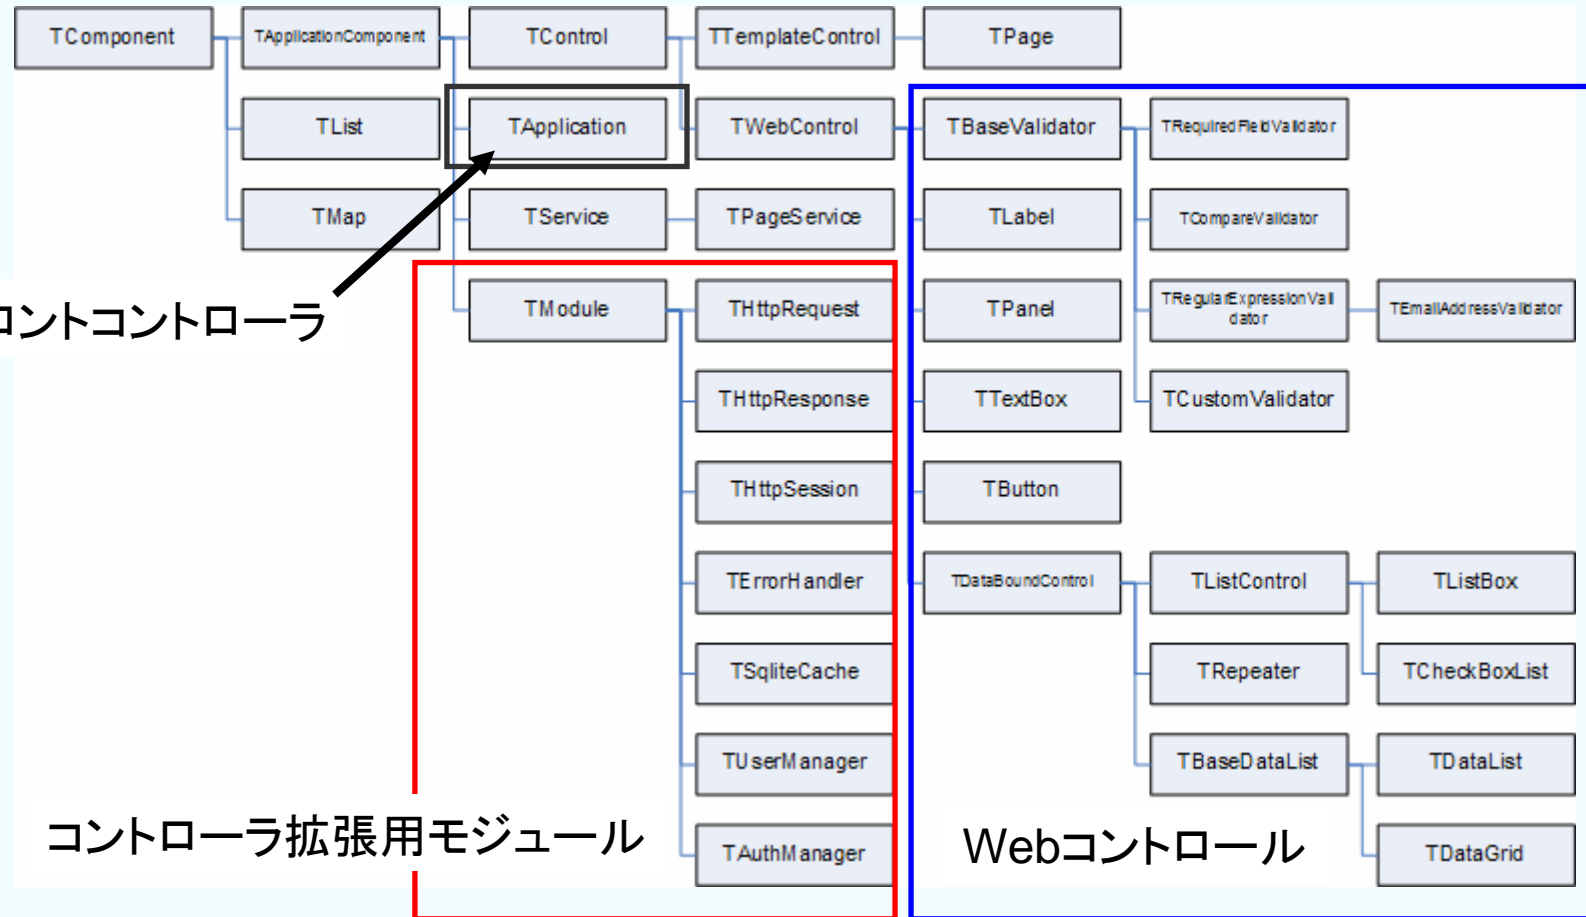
TComponent
TApplicationComponent
TControl
TTemplateControl
TPage
TList
TApplication
TWebControl
TBaseValidator
TRequiredFieldValidator
TMap
TService
TPageService
TLabel
TCompareValidator
ントコントローラ
TModule
THttpRequest
TPanel
TRegularExpressionValidator
TEmailAddressValidator
THttpResponse
TTextBox
TCustomValidator
THttpSession
TButton
TErrorHandler
TDataBoundControl
TListControl
TListBox
TSqliteCache
TRepeater
TCheckBoxList
TUserManager
TBaseDataList
TDataList
コントローラ拡張用モジュール
TAuthManager
Webコントロール
TDataGrid